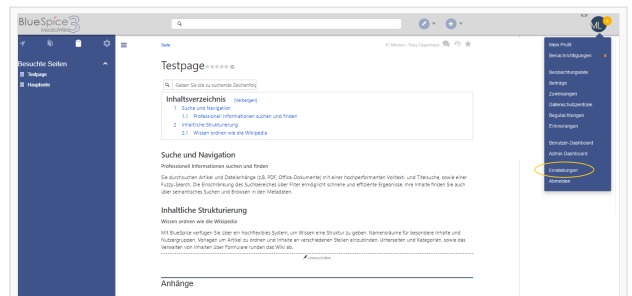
BlueSpice 3 MediaWiki

Besuchte Seiten
Testpage
Hauptseite

Seite

Testpage

Geben Sie die zu suchende Zeichenfolge

Inhaltsverzeichnis [Verbergen]
1 Suche und Navigation
1.1 Professionell Informationen suchen und finden
2 Inhaltliche Strukturierung
2.1 Wissen ordnen wie die Wikipedia

Suche und Navigation

Professionell Informationen suchen und finden

Sie durchsuchen Artikel und Dateianhänge (z.B. PDF, Office-Dokumente) mit einer hochperformanten Volltext- und Titelsuche, sowie einer Fuzzy-Search. Die Einschränkung des Suchbereiches über Filter ermöglicht schnelle und effiziente Ergebnisse. Ihre Inhalte finden Sie auch über semantisches Suchen und Browsen in den Metadaten.

Inhaltliche Strukturierung

Wissen ordnen wie die Wikipedia

Mit BlueSpice verfügen Sie über ein hochflexibles System, um Wissen eine Struktur zu geben. Namensräume für besondere Inhalte und Nutzergruppen, Vorlagen um Artikel zu ordnen und Inhalte an verschiedenen Stellen einzubinden, Unterseiten und Kategorien, sowie das Verwalten von Inhalten über Formulare runden das Wiki ab.

Unterschriften

Anhänge

ML

Mein Profil
Benachrichtigungen
Beobachtungsliste
Beiträge
Zuweisungen
Datenschutzzentrale
Begutachtungen
Erinnerungen
Benutzer-Dashboard
Admin-Dashboard
Einstellungen
Abmelden